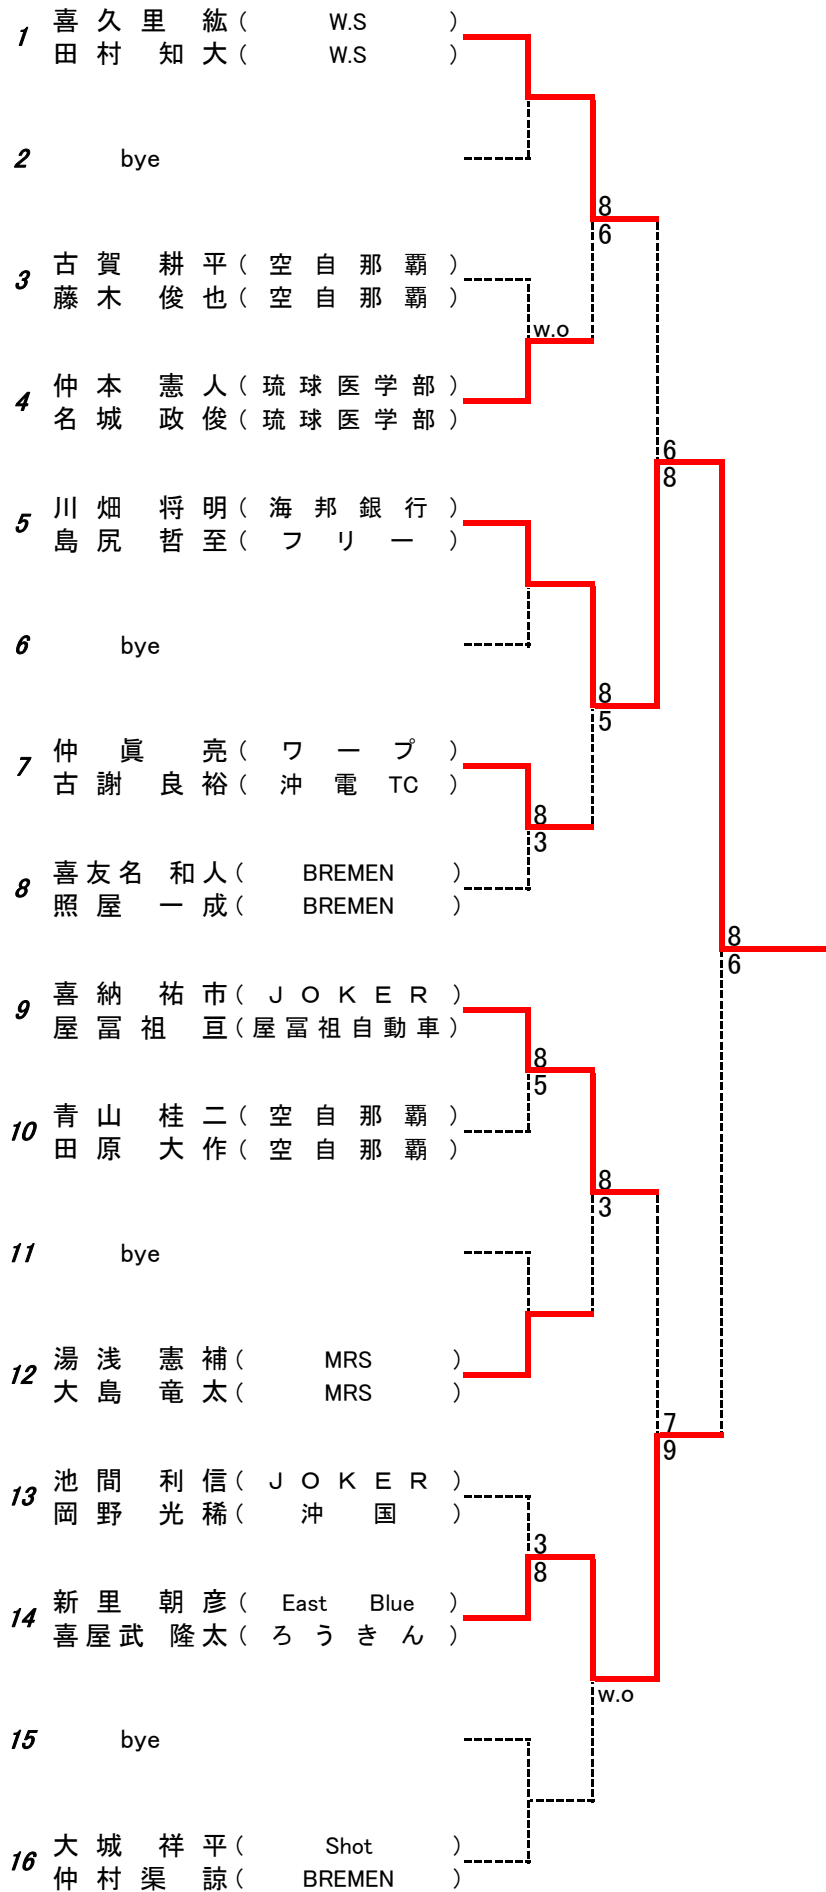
1 喜久里 紘（W.S）
田村 知大（W.S）

2 bye

3 古賀 耕平（空自那覇）
藤木 俊也（空自那覇）

4 仲本 憲人（琉球医学部）
名城 政俊（琉球医学部）

5 川畑 将明（海邦銀行）
島尻 哲至（フリー）

6 bye

7 仲眞 亮（ワープ）
古謝 良裕（沖電TC）

8 喜友名 和人（BREMEN）
照屋 一成（BREMEN）

9 喜納 祐市（JOKER）
屋冨祖 亘（屋冨祖自動車）

10 青山 桂二（空自那覇）
田原 大作（空自那覇）

11 bye

12 湯浅 憲補（MRS）
大島 竜太（MRS）

13 池間 利信（JOKER）
岡野 光稀（沖国）

14 新里 朝彦（East Blue）
喜屋武 隆太（ろうきん）

15 bye

16 大城 祥平（Shot）
仲村渠 諒（BREMEN）

w.o
8
6
8
5
8
3
6
8
8
5
8
3
3
8
w.o
7
9
8
6